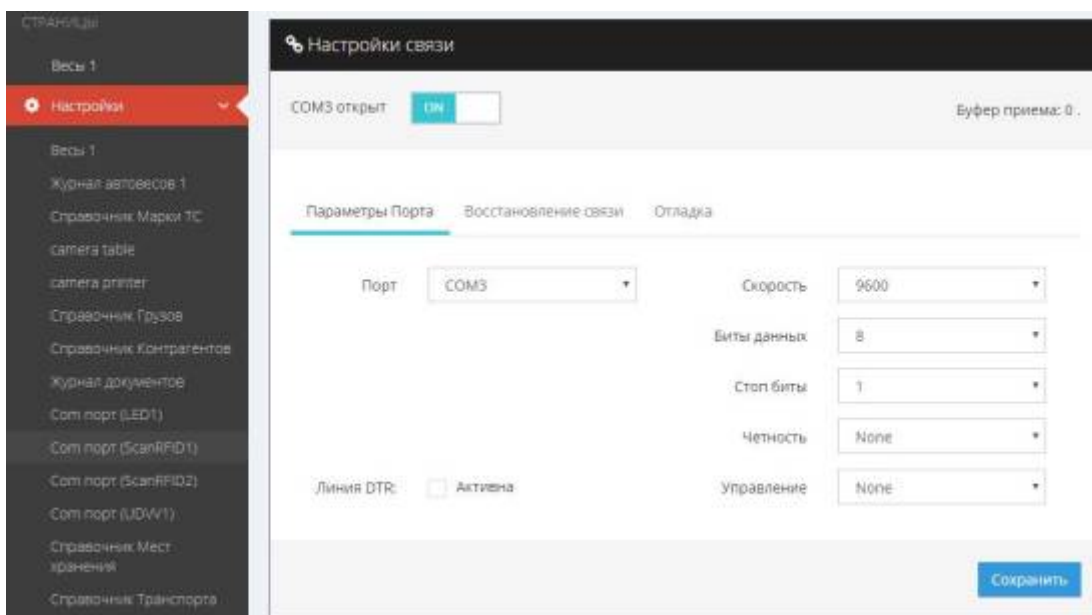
СТРАНИЦЫ
Весы 1
Настройки
Весы 1
Журнал автовесов 1
Справочник Марки ТС
camera table
camera printer
Справочник Грузов
Справочник Контрагентов
Журнал документов
Com порт (LED1)
Com порт (ScanRFID1)
Com порт (ScanRFID2)
Com порт (UDW1)
Справочник Мест хранения
Справочник Транспорта

Настройки связи

COM3 открыт ON

Буфер приема: 0 .

Параметры Порта Восстановление связи Отладка

Порт COM3

Скорость 9600

Биты данных 8

Стоп биты 1

Четность None

Линия DTR: Активна

Управление None

Сохранить